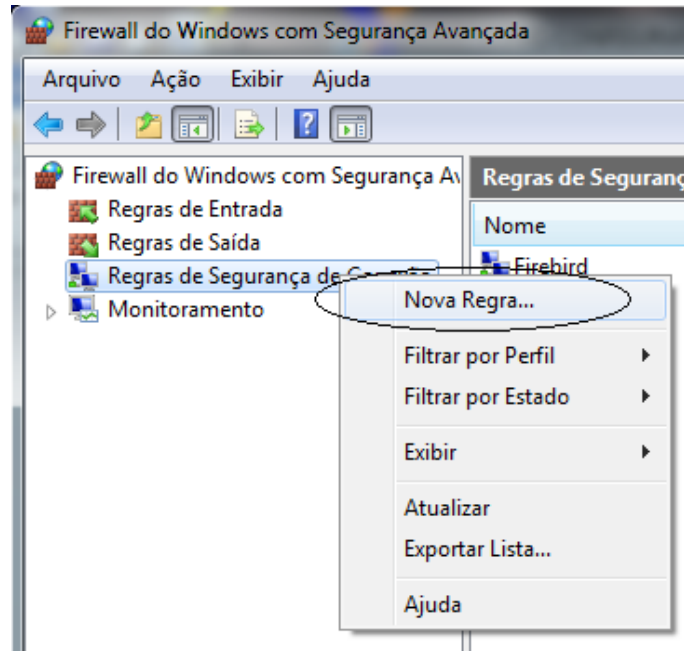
Firewall do Windows com Segurança Avançada

Arquivo Ação Exibir Ajuda

Firewall do Windows com Segurança Av

Regras de Entrada

Regras de Saída

Regras de Segurança de C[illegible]

Monitoramento

Regras de Seguranç

Nome

Firebird

Nova Regra...

Filtrar por Perfil

Filtrar por Estado

Exibir

Atualizar

Exportar Lista...

Ajuda